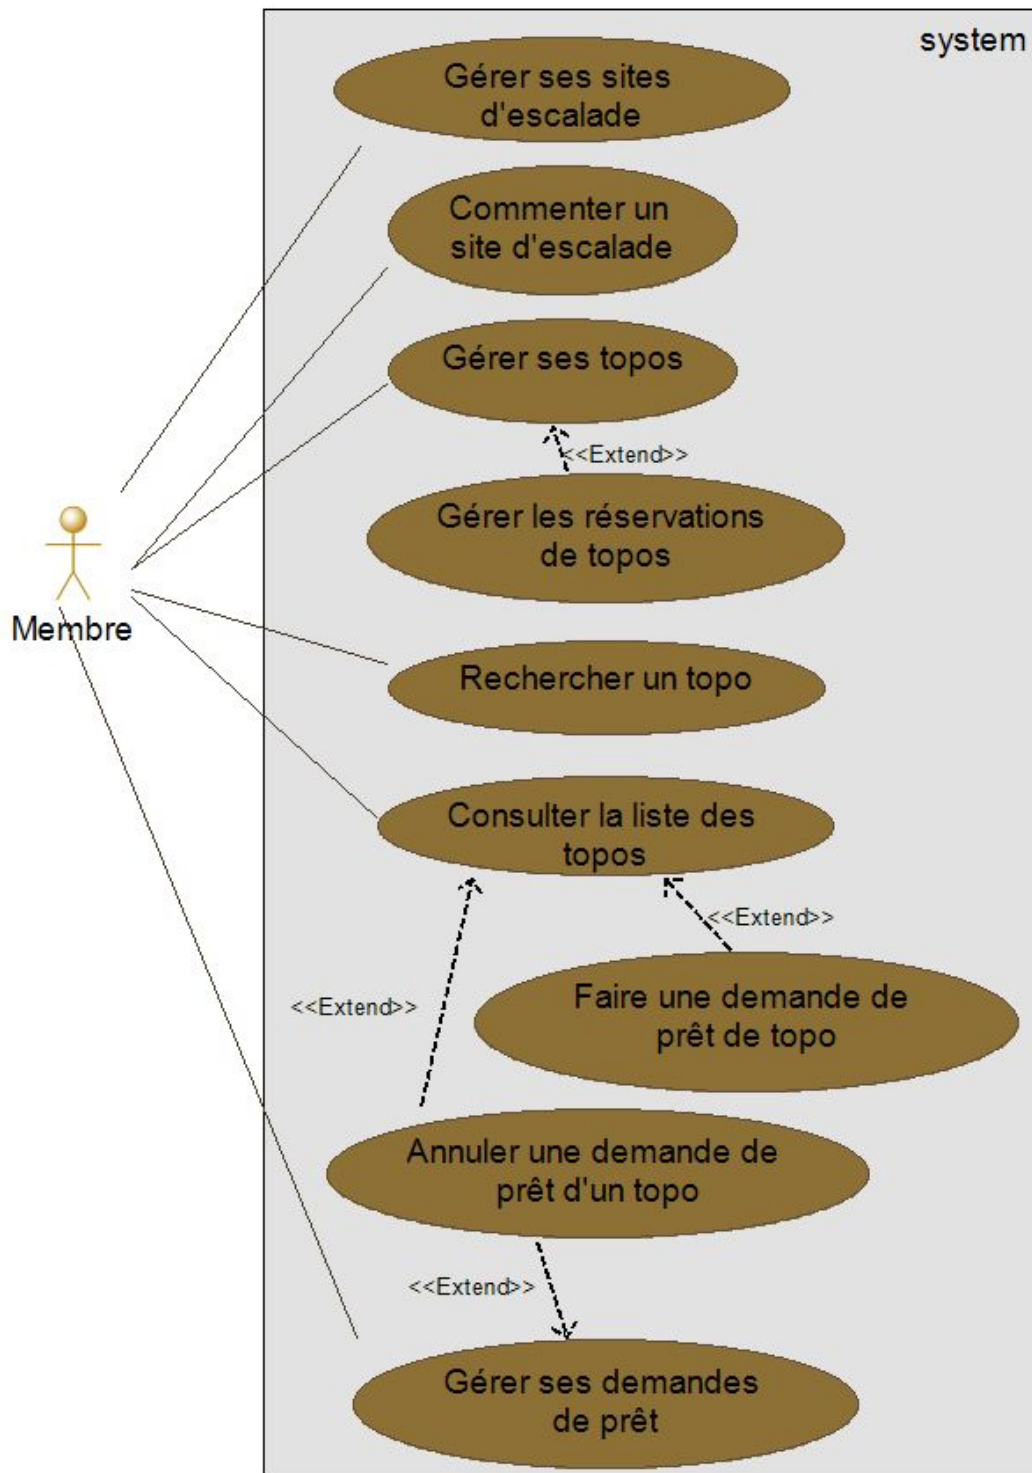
system

Gérer ses sites d'escalade

Commenter un site d'escalade

Gérer ses topos

<<Extend>>

Gérer les réservations de topos

Membre

Rechercher un topo

Consulter la liste des topos

<<Extend>>

<<Extend>>

Faire une demande de prêt de topo

Annuler une demande de prêt d'un topo

<<Extend>>

Gérer ses demandes de prêt